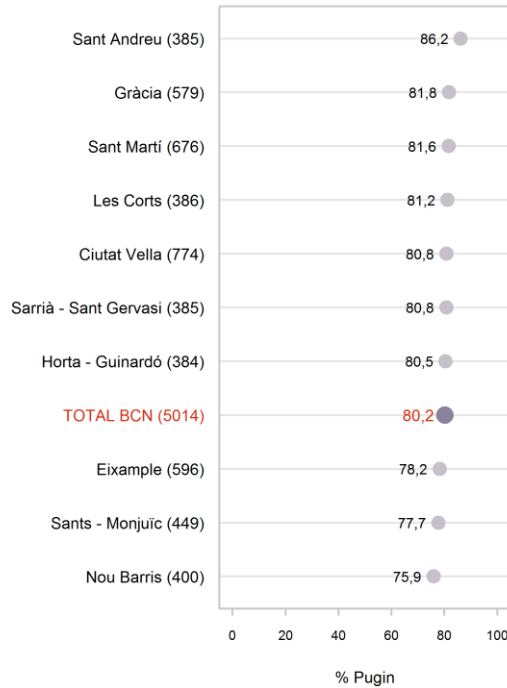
| | |
|---|---|
| Sant Andreu (385) | 86,2 |
| Gràcia (579) | 81,8 |
| Sant Martí (676) | 81,6 |
| Les Corts (386) | 81,2 |
| Ciutat Vella (774) | 80,8 |
| Sarrià - Sant Gervasi (385) | 80,8 |
| Horta - Guinardó (384) | 80,5 |
| TOTAL BCN (5014) | 80,2 |
| Eixample (596) | 78,2 |
| Sants - Monjuïc (449) | 77,7 |
| Nou Barris (400) | 75,9 |

0 20 40 60 80 100

% Pugin